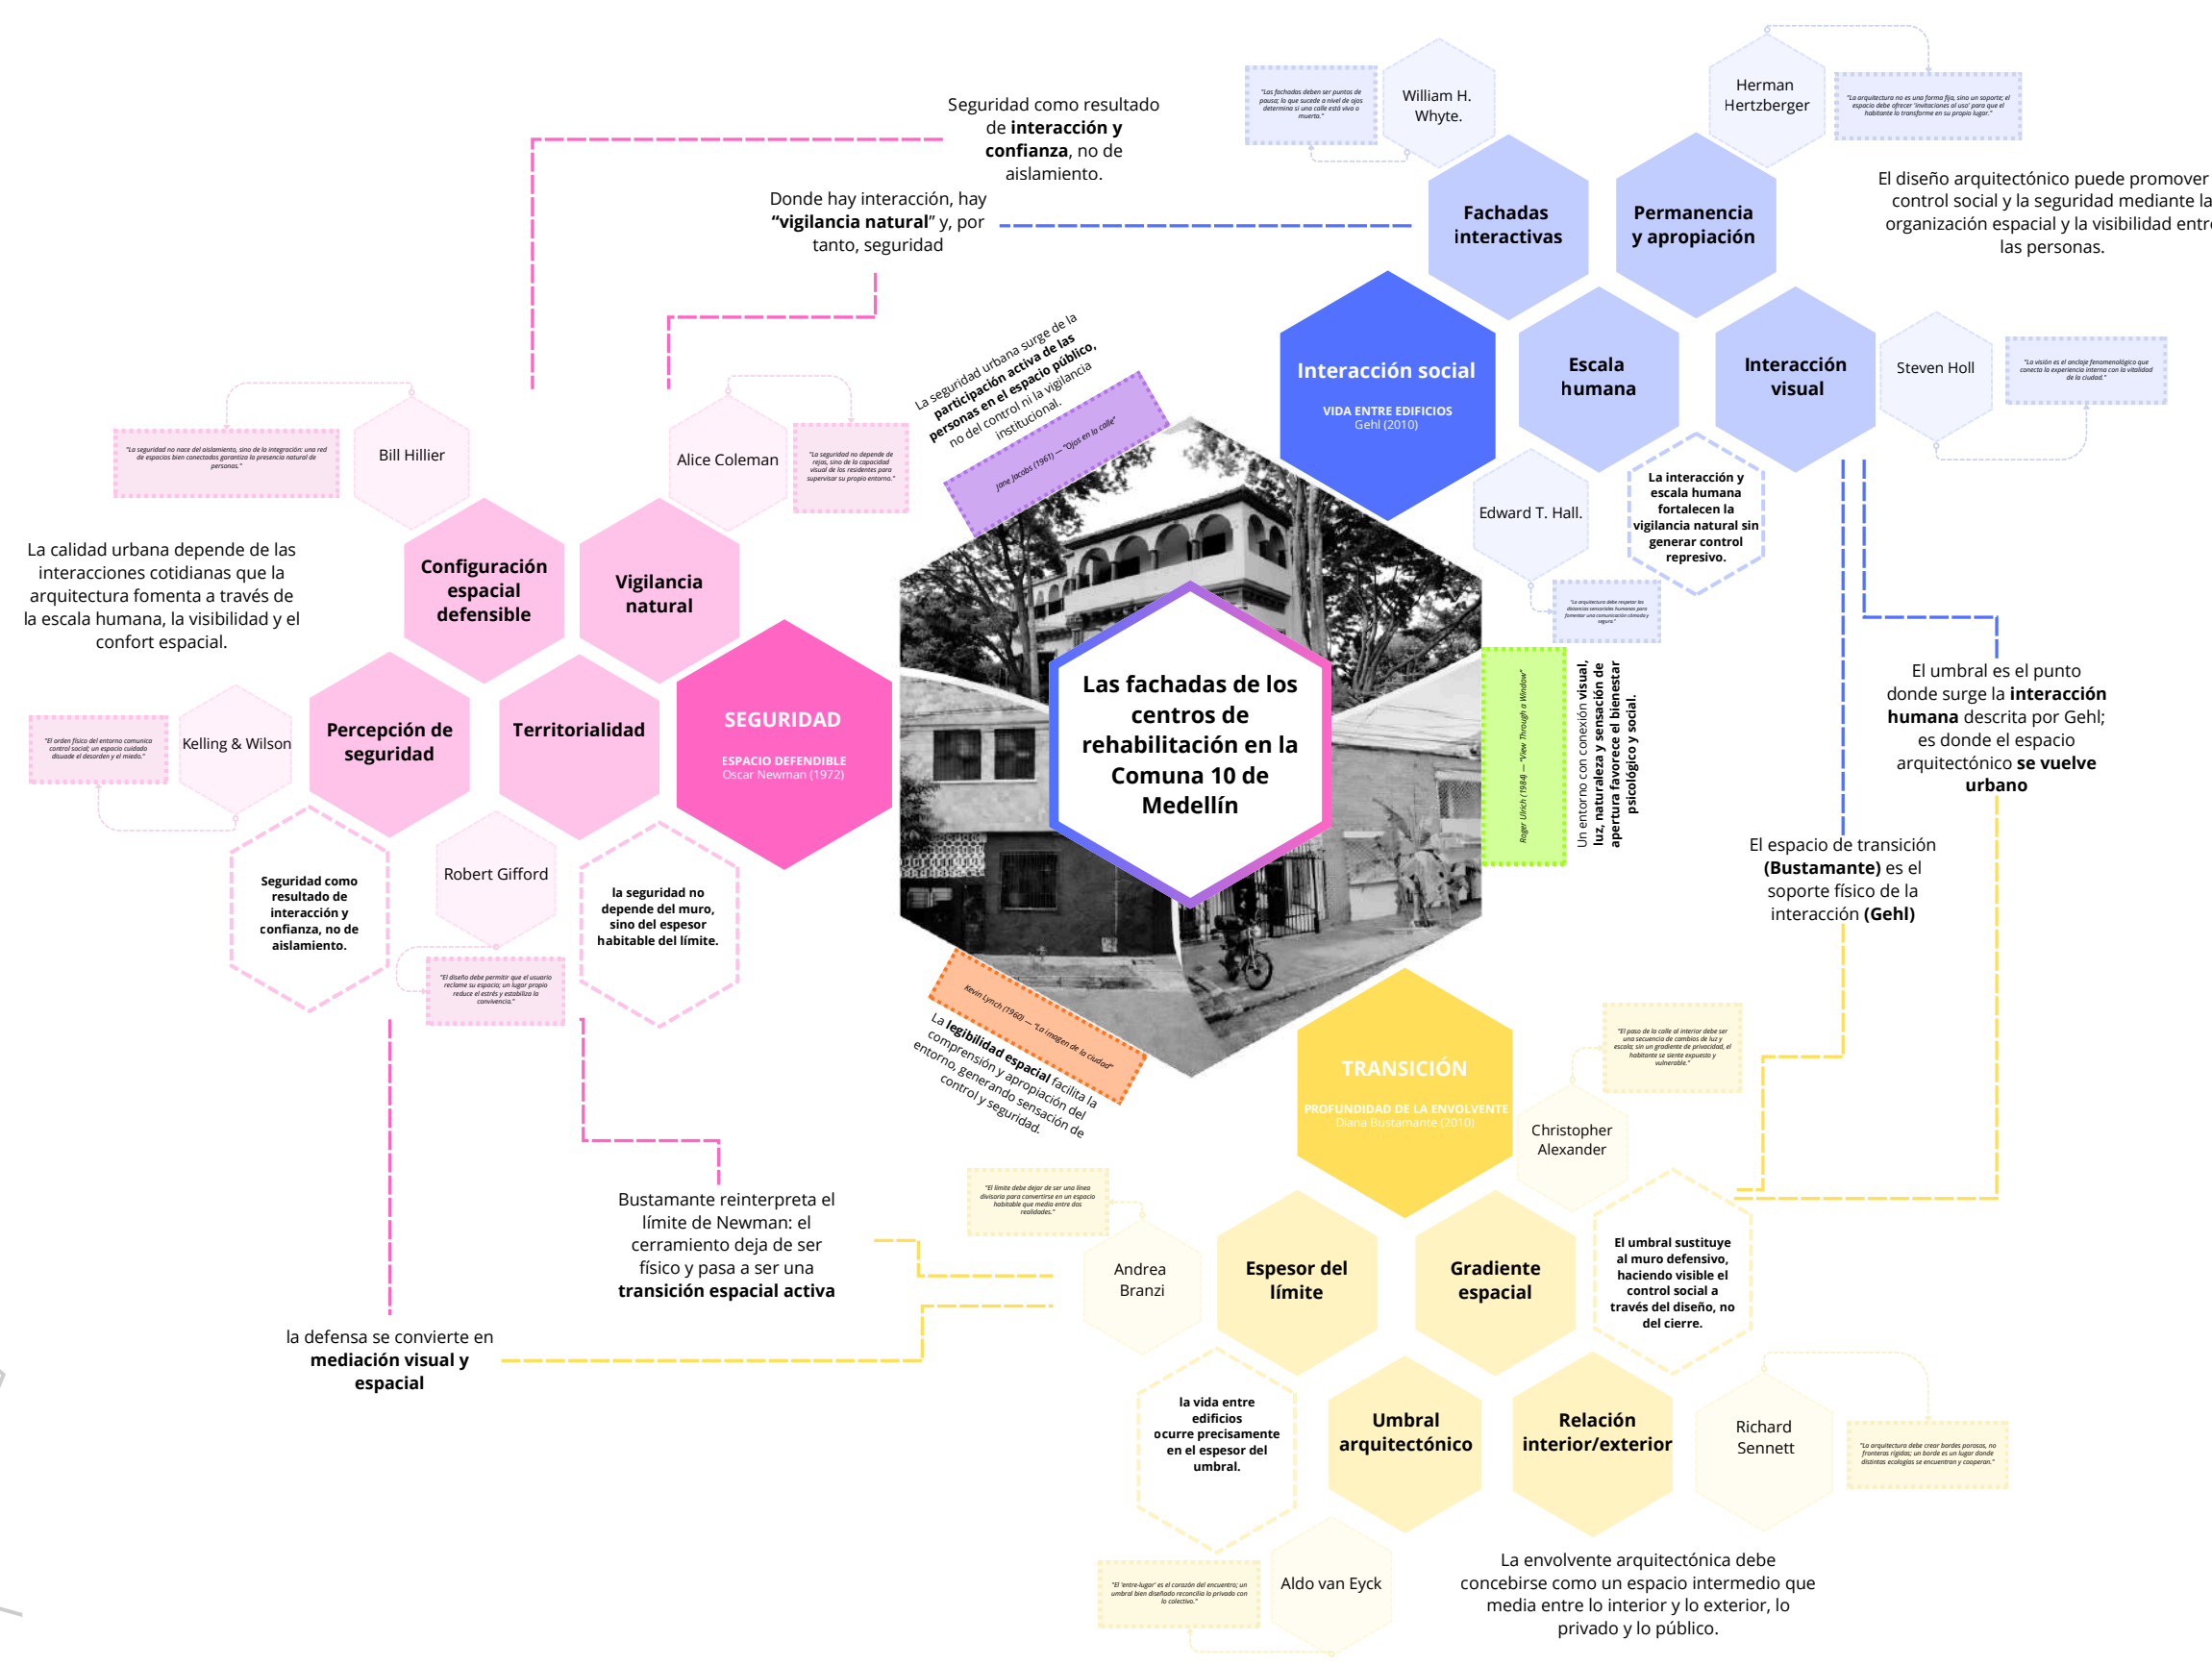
Las fachadas de los centros de rehabilitación en la Comuna 10 de Medellín

Seguridad como resultado de **interacción y confianza**, no de aislamiento.

Donde hay interacción, hay **"vigilancia natural"** y, por tanto, seguridad

"Los fachadas deben ser puntos de pausa; lo que sucede a nivel de ojos determina si una calle está viva o muerta."

William H. Whyte.

Herman Hertzberger

"La arquitectura no es una forma fija, sino un soporte; el espacio debe ofrecer 'invitaciones al uso' para que el habitante lo transforme en su propio lugar."

Fachadas interactivas

Permanencia y apropiación

El diseño arquitectónico puede promover control social y la seguridad mediante la organización espacial y la visibilidad entre las personas.

Interacción social

VIDA ENTRE EDIFICIOS
Gehl (2010)

Escala humana

Interacción visual

Steven Holl

"La visión es el anclaje fenomenológico que conecta la experiencia interna con la vitalidad de la ciudad."

La interacción y escala humana fortalecen la vigilancia natural sin generar control represivo.

Edward T. Hall.

"La arquitectura debe respetar las distancias sensoriales humanas para fomentar una comunicación cómoda y segura."

La seguridad urbana surge de la **participación activa de las personas en el espacio público**, no del control ni la vigilancia institucional.

Jane Jacobs (1961) — "Ojos en la calle"

"La seguridad no nace del aislamiento, sino de la integración; una red de espacios bien conectados garantiza la presencia natural de personas."

Bill Hillier

Alice Coleman

"La seguridad no depende de rejas, sino de la capacidad visual de los residentes para supervisar su propio entorno."

La calidad urbana depende de las interacciones cotidianas que la arquitectura fomenta a través de la escala humana, la visibilidad y el confort espacial.

Configuración espacial defensible

Vigilancia natural

Percepción de seguridad

Territorialidad

SEGURIDAD

ESPACIO DEFENDIBLE
Oscar Newman (1972)

"El orden físico del entorno comunica control social; un espacio cuidado disuade el desorden y el miedo."

Kelling & Wilson

Seguridad como resultado de interacción y confianza, no de aislamiento.

Robert Gifford

"El diseño debe permitir que el usuario reclame su espacio; un lugar propio reduce el estrés y estabiliza la convivencia."

la seguridad no depende del muro, sino del espesor habitable del límite.

Roger Ulrich (1984) — "View Through a Window"

Un entorno con conexión **visual, luz, naturaleza y sensación de apertura favorece el bienestar psicológico y social.**

El umbral es el punto donde surge la **interacción humana** descrita por Gehl; es donde el espacio arquitectónico **se vuelve urbano**

El espacio de transición **(Bustamante)** es el soporte físico de la interacción **(Gehl)**

Kevin Lynch (1960) — "La imagen de la ciudad"

La **legibilidad espacial** facilita la comprensión y apropiación del entorno, generando sensación de control y seguridad.

TRANSICIÓN

PROFUNDIDAD DE LA ENVOLVENTE
Diana Bustamante (2010)

"El paso de la calle al interior debe ser una secuencia de cambios de luz y escala; sin un gradiente de privacidad, el habitante se siente expuesto y vulnerable."

Christopher Alexander

Bustamante reinterpreta el límite de Newman: el cerramiento deja de ser físico y pasa a ser una **transición espacial activa**

"El límite debe dejar de ser una línea divisoria para convertirse en un espacio habitable que medie entre dos realidades."

Andrea Branzi

Espesor del límite

Gradiente espacial

El umbral sustituye al muro defensivo, haciendo visible el control social a través del diseño, no del cierre.

la defensa se convierte en **mediación visual y espacial**

la vida entre edificios ocurre precisamente en el espesor del umbral.

Umbral arquitectónico

Relación interior/exterior

Richard Sennett

"La arquitectura debe crear bordes porosos, no fronteras rígidas; un borde es un lugar donde distintas ecologías se encuentran y cooperan."

"El 'entre-lugar' es el corazón del encuentro; un umbral bien diseñado reconcilia lo privado con lo colectivo."

Aldo van Eyck

La envolvente arquitectónica debe concebirse como un espacio intermedio que media entre lo interior y lo exterior, lo privado y lo público.